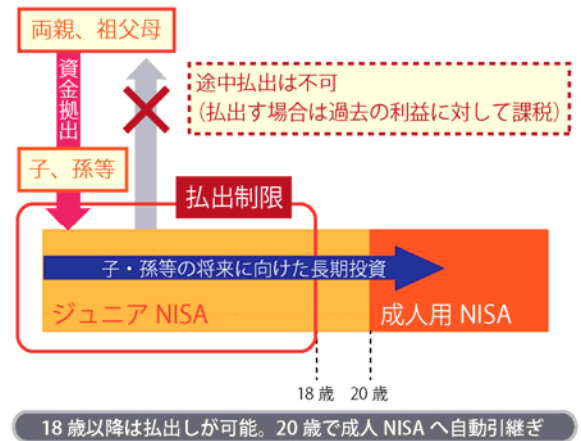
両親、祖父母

資金拠出

子、孫等

途中払出は不可
(払出す場合は過去の利益に対して課税)

払出制限

子・孫等の将来に向けた長期投資

ジュニア NISA

成人用 NISA

18 歳

20 歳

18 歳以降は払出しが可能。20 歳で成人 NISA へ自動引継ぎ